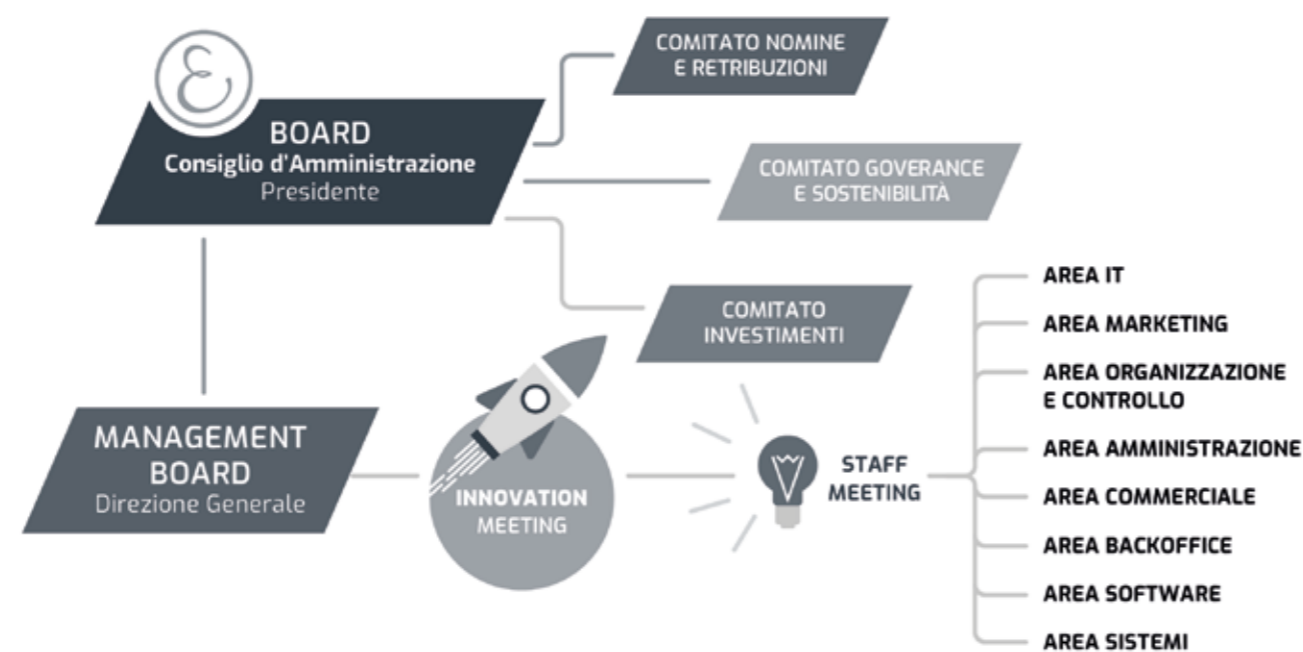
BOARD
Consiglio d'Amministrazione
Presidente

COMITATO NOMINE E RETRIBUZIONI

COMITATO GOVERANCE E SOSTENIBILITÀ

COMITATO INVESTIMENTI

MANAGEMENT BOARD
Direzione Generale

INNOVATION MEETING

STAFF MEETING

AREA IT
AREA MARKETING
AREA ORGANIZZAZIONE E CONTROLLO
AREA AMMINISTRAZIONE
AREA COMMERCIALE
AREA BACKOFFICE
AREA SOFTWARE
AREA SISTEMI